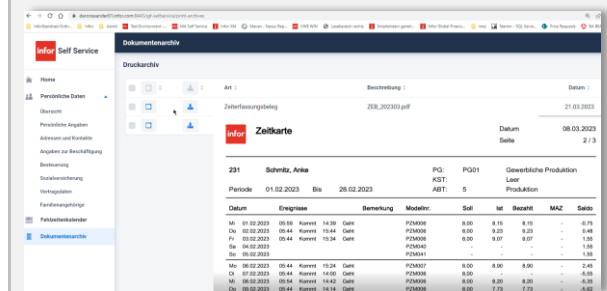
infor Self Service

Dokumentenarchiv

Druckarchiv

Home

Persönliche Daten

Übersicht

Persönliche Angaben

Adressen und Kontakte

Angaben zur Beschäftigung

Besteuerung

Sozialversicherung

Vertragsdaten

Familienangehörige

Fehlzeitenkalender

Dokumentenarchiv

Art

Beschreibung

Datum

Zeiterfassungsbeleg

ZEB_202303.pdf

21.03.2023

infor Zeitkarte

Datum 08.03.2023

Seite 2 / 3

231 Schmitz, Anke

PG: PG01 Gewerbliche Produktion

KST: Leer

Periode 01.02.2023 Bis 28.02.2023

ABT: 5 Produktion

| Datum | Ereignisse | Bemerkung | Modellnr. | Soll | Ist | Bezahlt | MAZ | Saldo |
|---|---|---|---|---|---|---|---|---|
| Mi 01.02.2023 | 05:59 Kommt 14:39 Geht | | PZM006 | 8,00 | 8,15 | 8,15 | | -0,75 |
| Do 02.02.2023 | 05:44 Kommt 15:44 Geht | | PZM006 | 8,00 | 9,23 | 9,23 | | 0,48 |
| Fr 03.02.2023 | 05:44 Kommt 15:04 Geht | | PZM006 | 8,00 | 9,07 | 9,07 | | 1,55 |
| Sa 04.02.2023 | | | PZM040 | - | - | - | | 1,55 |
| So 05.02.2023 | | | PZM041 | - | - | - | | 1,55 |
| Mo 06.02.2023 | 05:44 Kommt 15:24 Geht | | PZM007 | 8,00 | 8,90 | 8,90 | | 2,45 |
| Di 07.02.2023 | 05:44 Kommt 14:00 Geht | | PZM006 | 8,00 | - | - | | -5,55 |
| Mi 08.02.2023 | 05:44 Kommt 14:42 Geht | | PZM006 | 8,00 | 8,20 | 8,20 | | -5,35 |
| Do 09.02.2023 | 05:44 Kommt 14:14 Geht | | PZM006 | 8,00 | 7,73 | 7,73 | | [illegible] |